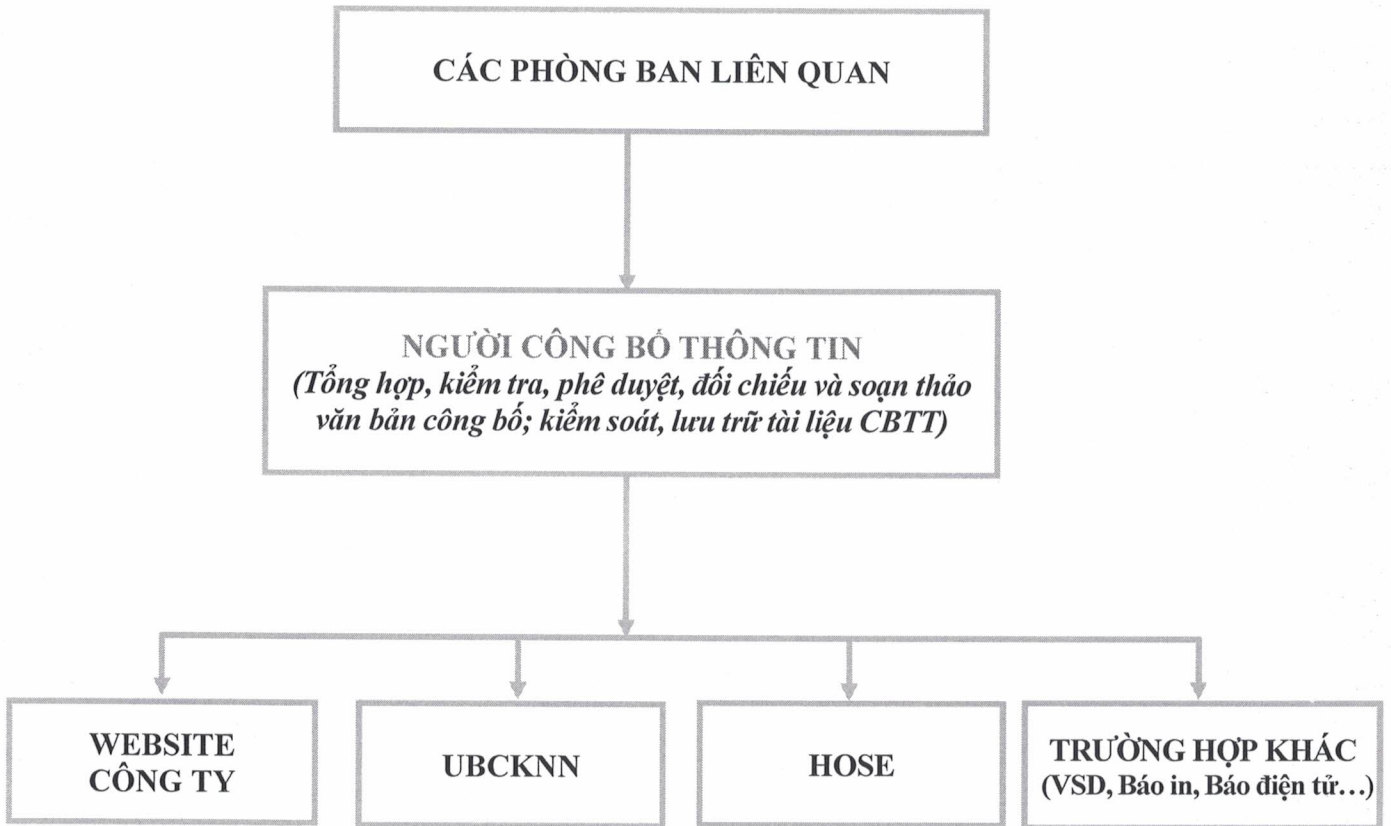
CÁC PHÒNG BAN LIÊN QUAN

NGƯỜI CÔNG BỐ THÔNG TIN
(Tổng hợp, kiểm tra, phê duyệt, đối chiếu và soạn thảo văn bản công bố; kiểm soát, lưu trữ tài liệu CBTT)

WEBSITE CÔNG TY

UBCKNN

HOSE

TRƯỜNG HỢP KHÁC
(VSD, Báo in, Báo điện tử…)